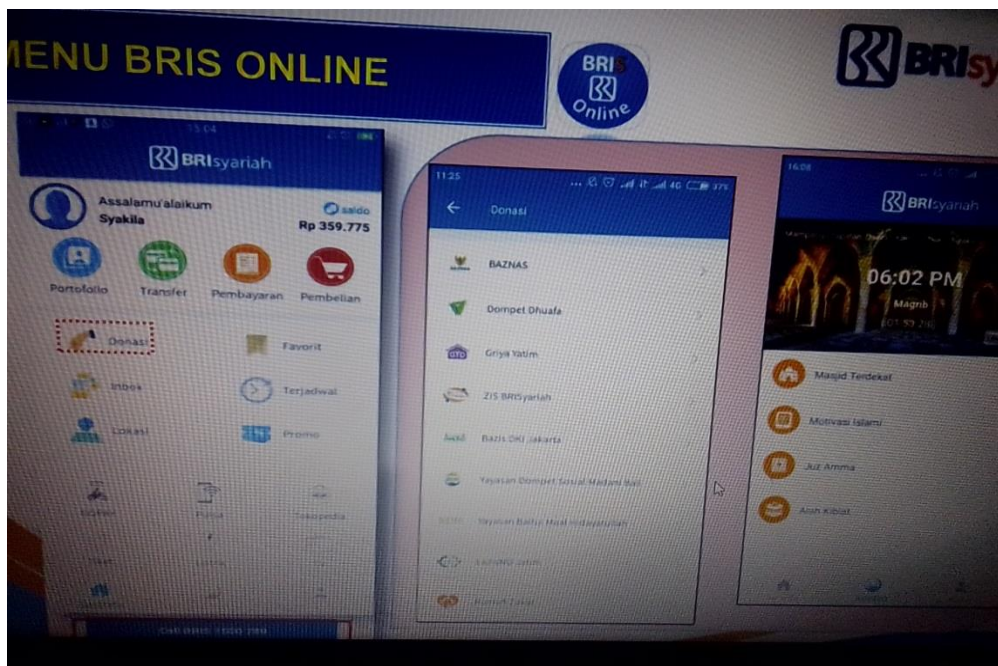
MENU BRIS ONLINE

BRIS Online

BRIsy

15:04

BRIsyariah

Assalamu'alaikum
Syakila

saldo
Rp 359.775

Portofolio
Transfer
Pembayaran
Pembelian

Donasi
Favorit
Inbox
Terjadwal
Lokasi
Promo

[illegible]
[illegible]
Tokopedia

11:25

Donasi

BAZNAS
Dompet Dhuafa
Griya Yatim
ZIS BRISyariah
Bazis DKI Jakarta
Yayasan Dompet Sosial Madani Bali
Yayasan Baitul Maal Hidayatullah
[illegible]
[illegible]

16:08

BRIsyariah

06:02 PM
Magrib
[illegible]

Masjid Terdekat
Motivasi Islami
Juz Amma
Arah Kiblat